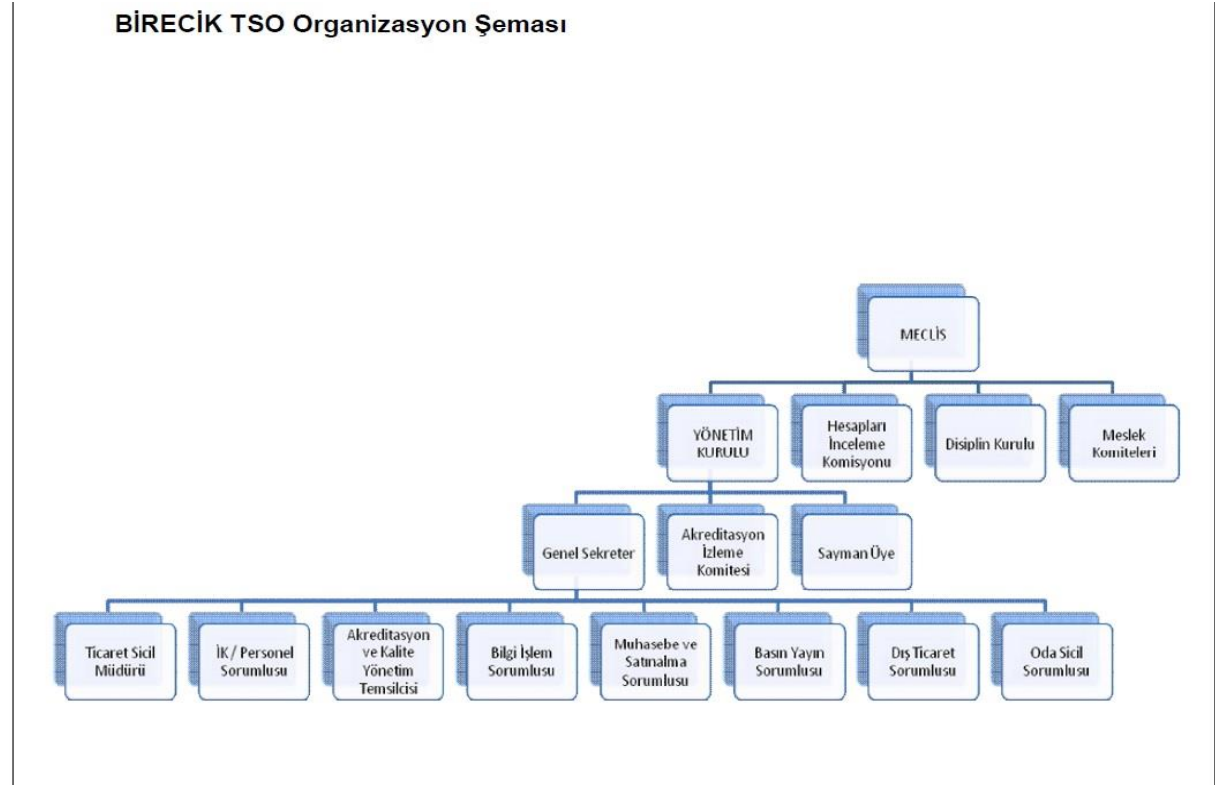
BİRECİK TSO Organizasyon Şeması

MECLİS

YÖNETİM KURULU

Hesapları İnceleme Komisyonu

Disiplin Kurulu

Meslek Komiteleri

Genel Sekreter

Akreditasyon İzleme Komitesi

Sayman Üye

Ticaret Sicil Müdürü

İK / Personel Sorumlusu

Akreditasyon ve Kalite Yönetim Temsilcisi

Bilgi İşlem Sorumlusu

Muhasebe ve Satınalma Sorumlusu

Basın Yayın Sorumlusu

Dış Ticaret Sorumlusu

Oda Sicil Sorumlusu